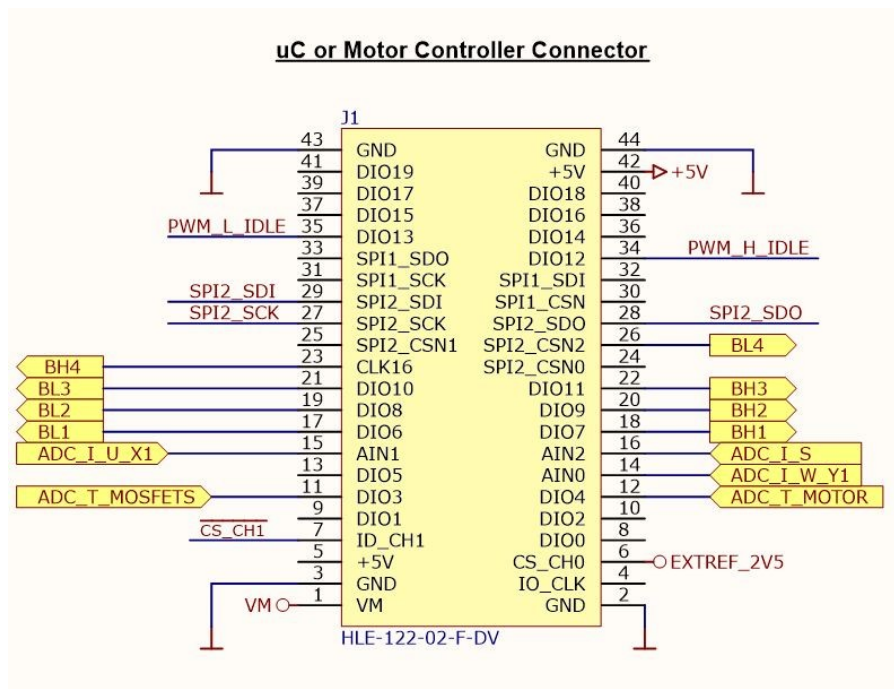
uC or Motor Controller Connector

J1

| | | | |
|---|---|---|---|
| 43 | GND | GND | 44 |
| 41 | DIO19 | +5V | 42 |
| 39 | DIO17 | DIO18 | 40 |
| 37 | DIO15 | DIO16 | 38 |
| 35 | DIO13 | DIO14 | 36 |
| 33 | SPI1_SDO | DIO12 | 34 |
| 31 | SPI1_SCK | SPI1_SDI | 32 |
| 29 | SPI2_SDI | SPI1_CSN | 30 |
| 27 | SPI2_SCK | SPI2_SDO | 28 |
| 25 | SPI2_CSN1 | SPI2_CSN2 | 26 |
| 23 | CLK16 | SPI2_CSN0 | 24 |
| 21 | DIO10 | DIO11 | 22 |
| 19 | DIO8 | DIO9 | 20 |
| 17 | DIO6 | DIO7 | 18 |
| 15 | AIN1 | AIN2 | 16 |
| 13 | DIO5 | AIN0 | 14 |
| 11 | DIO3 | DIO4 | 12 |
| 9 | DIO1 | DIO2 | 10 |
| 7 | ID_CH1 | DIO0 | 8 |
| 5 | +5V | CS_CH0 | 6 |
| 3 | GND | IO_CLK | 4 |
| 1 | VM | GND | 2 |

HLE-122-02-F-DV

+5V
PWM_L_IDLE
PWM_H_IDLE
SPI2_SDI
SPI2_SCK
SPI2_SDO
BH4
BL4
BL3
BH3
BL2
BH2
BL1
BH1
ADC_I_U_X1
ADC_I_S
ADC_I_W_Y1
ADC_T_MOSFETS
ADC_T_MOTOR
$\overline{CS\_CH1}$
EXTREF_2V5
VM